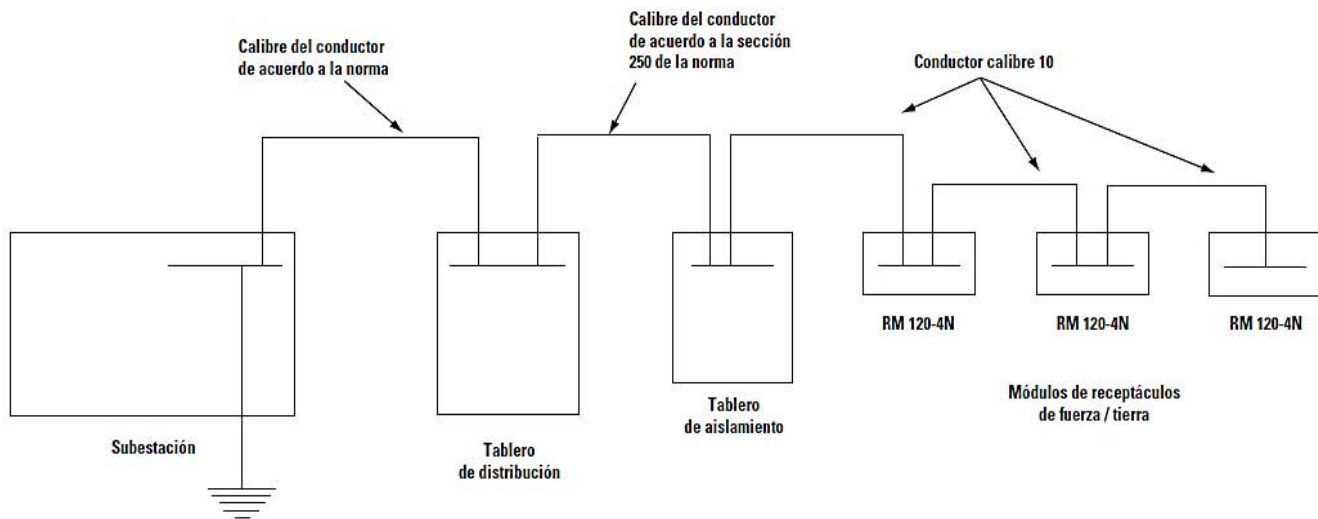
Calibre del conductor de acuerdo a la norma

Calibre del conductor de acuerdo a la sección 250 de la norma

Conductor calibre 10

Subestación

Tablero de distribución

Tablero de aislamiento

RM 120-4N

RM 120-4N

RM 120-4N

Módulos de receptáculos de fuerza / tierra